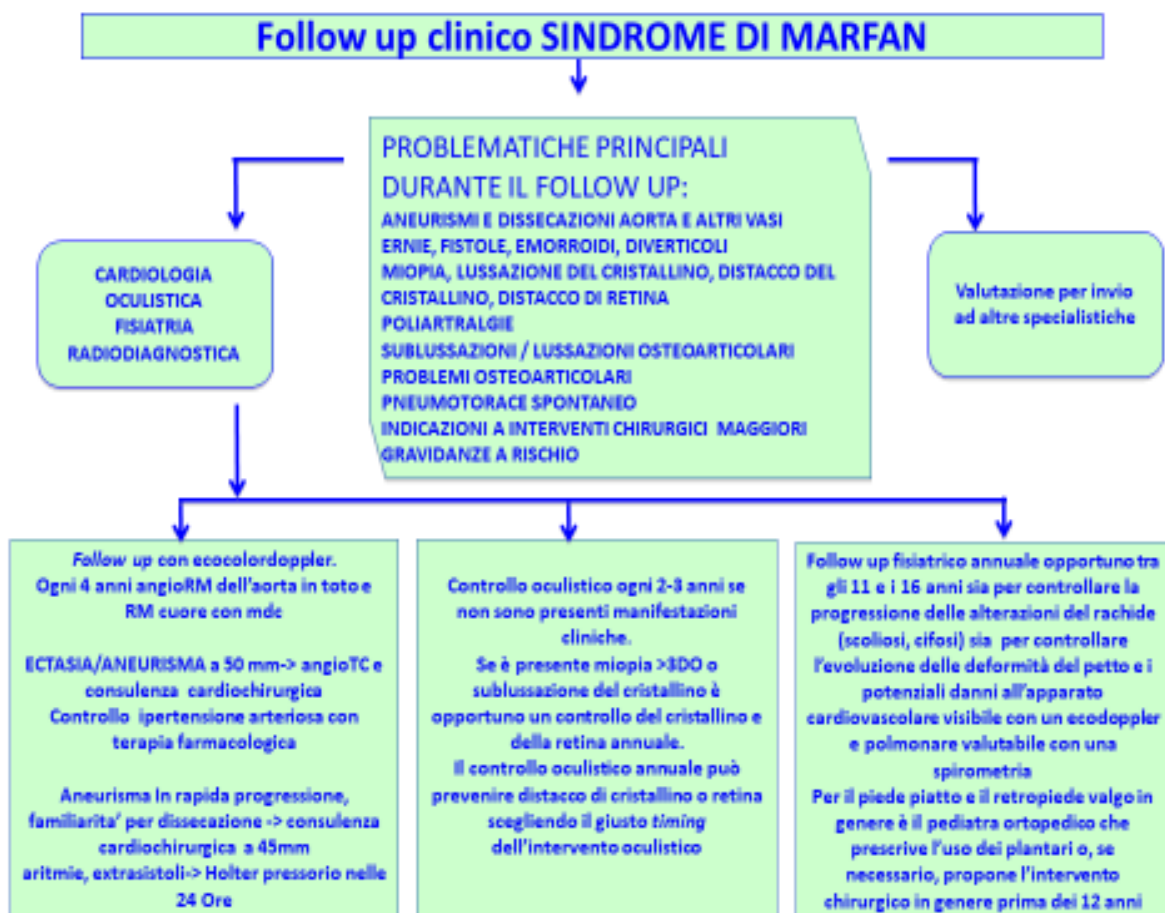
Follow up clinico SINDROME DI MARFAN

PROBLEMATICHE PRINCIPALI DURANTE IL FOLLOW UP:
ANEURISMI E DISSECAZIONI AORTA E ALTRI VASI
ERNIE, FISTOLE, EMORROIDI, DIVERTICOLI
MIOPIA, LUSSAZIONE DEL CRISTALLINO, DISTACCO DEL CRISTALLINO, DISTACCO DI RETINA
POLIARTRALGIE
SUBLUSSAZIONI / LUSSAZIONI OSTEOARTICOLARI
PROBLEMI OSTEOARTICOLARI
PNEUMOTORACE SPONTANEO
INDICAZIONI A INTERVENTI CHIRURGICI MAGGIORI
GRAVIDANZE A RISCHIO

CARDIOLOGIA
OCULISTICA
FISIATRIA
RADIODIAGNOSTICA

Valutazione per invio ad altre specialistiche

Follow up con ecocolordoppler.
Ogni 4 anni angioRM dell'aorta in toto e RM cuore con mdc

ECTASIA/ANEURISMA a 50 mm-> angioTC e consulenza cardiochirurgica
Controllo ipertensione arteriosa con terapia farmacologica

Aneurisma in rapida progressione, familiarita' per dissecazione -> consulenza cardiochirurgica a 45mm
aritmie, extrasistoli-> Holter pressorio nelle 24 Ore

Controllo oculistico ogni 2-3 anni se non sono presenti manifestazioni cliniche.
Se è presente miopia >3DO o sublussazione del cristallino è opportuno un controllo del cristallino e della retina annuale.
Il controllo oculistico annuale può prevenire distacco di cristallino o retina scegliendo il giusto timing dell'intervento oculistico

Follow up fisiatrico annuale opportuno tra gli 11 e i 16 anni sia per controllare la progressione delle alterazioni del rachide (scoliosi, cifosi) sia per controllare l'evoluzione delle deformità del petto e i potenziali danni all'apparato cardiovascolare visibile con un ecodoppler e polmonare valutabile con una spirometria
Per il piede piatto e il retropiede valgo in genere è il pediatra ortopedico che prescrive l'uso dei plantari o, se necessario, propone l'intervento chirurgico in genere prima dei 12 anni